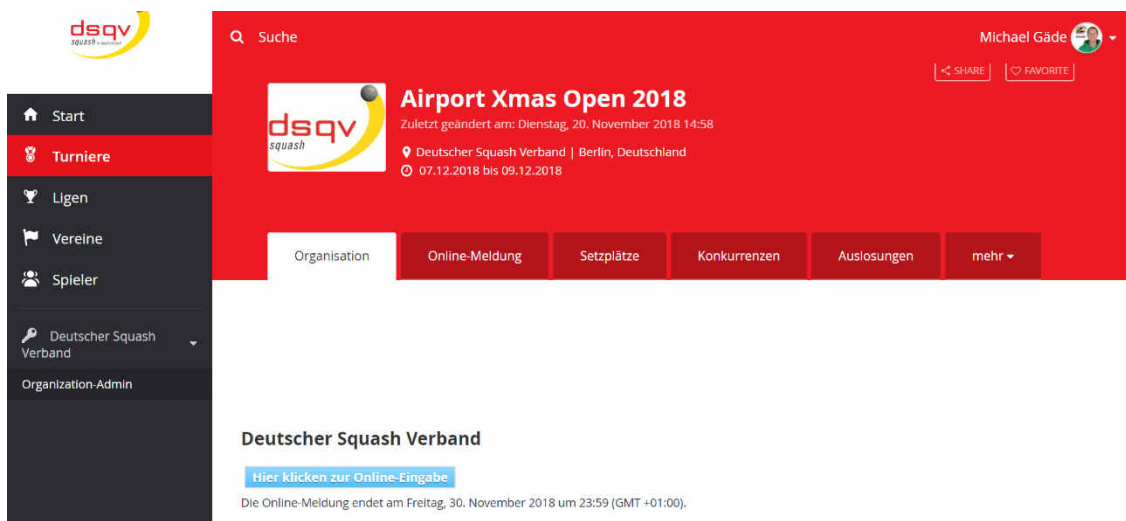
dsqv
squash

Start
Turniere
Ligen
Vereine
Spieler
Deutscher Squash Verband
Organization-Admin

Suche

Michael Gäde

SHARE
FAVORITE

dsqv
squash

Airport Xmas Open 2018
Zuletzt geändert am: Dienstag, 20. November 2018 14:58
Deutscher Squash Verband | Berlin, Deutschland
07.12.2018 bis 09.12.2018

Organisation
Online-Meldung
Setzplätze
Konkurrenzen
Auslosungen
mehr

Deutscher Squash Verband

Hier klicken zur Online-Eingabe

Die Online-Meldung endet am Freitag, 30. November 2018 um 23:59 (GMT +01:00).